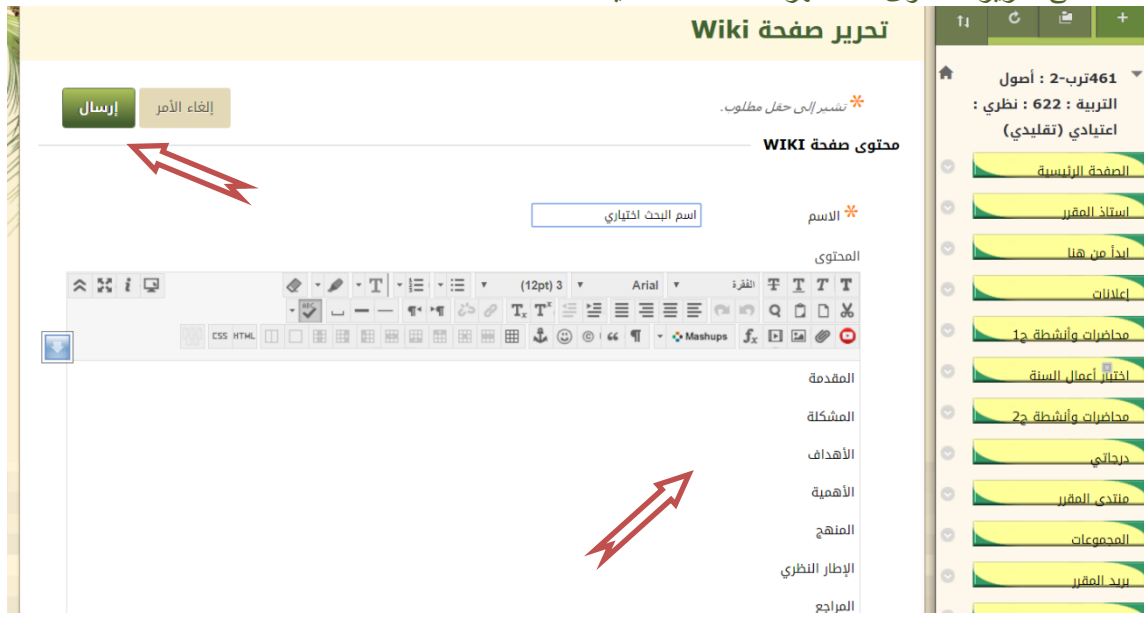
تحرير صفحة Wiki

إرسال | إلغاء الأمر

* تشير إلى حقل مطلوب.

محتوى صفحة WIKI

* الاسم: اسم البحث اختياري

المحتوى

الفقرة | Arial | (12pt) 3

Mashups

CSS HTML

المقدمة

المشكلة

الأهداف

الأهمية

المنهج

الإطار النظري

المراجع

461ترب-2 : أصول التربية : 622 : نظري : اعتيادي (تقليدي)

الصفحة الرئيسية

استاذ المقرر

ابدأ من هنا

إعلانات

محاضرات وأنشطة ج1

اختبار أعمال السنة

محاضرات وأنشطة ج2

درجاتي

منتدى المقرر

المجموعات

بريد المقرر